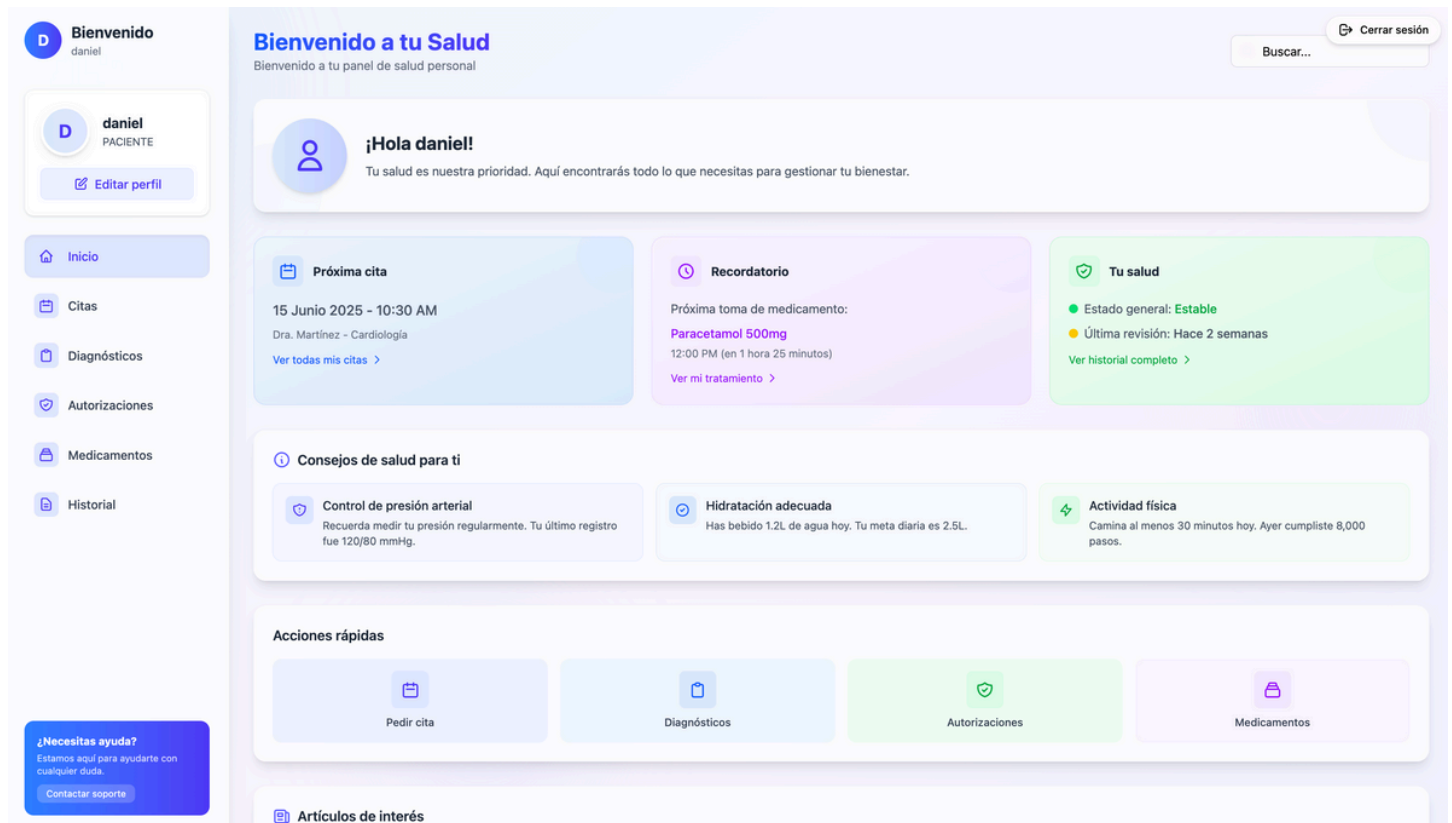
D Bienvenido
daniel

D daniel
PACIENTE

Editar perfil

Inicio

Citas

Diagnósticos

Autorizaciones

Medicamentos

Historial

¿Necesitas ayuda?
Estamos aquí para ayudarte con cualquier duda.
Contactar soporte

Bienvenido a tu Salud
Bienvenido a tu panel de salud personal

Buscar...

Cerrar sesión

¡Hola daniel!
Tu salud es nuestra prioridad. Aquí encontrarás todo lo que necesitas para gestionar tu bienestar.

Próxima cita
15 Junio 2025 - 10:30 AM
Dra. Martínez - Cardiología
Ver todas mis citas >

Recordatorio
Próxima toma de medicamento:
Paracetamol 500mg
12:00 PM (en 1 hora 25 minutos)
Ver mi tratamiento >

Tu salud
Estado general: Estable
Última revisión: Hace 2 semanas
Ver historial completo >

Consejos de salud para ti

Control de presión arterial
Recuerda medir tu presión regularmente. Tu último registro fue 120/80 mmHg.

Hidratación adecuada
Has bebido 1.2L de agua hoy. Tu meta diaria es 2.5L.

Actividad física
Camina al menos 30 minutos hoy. Ayer cumpliste 8,000 pasos.

Acciones rápidas

Pedir cita

Diagnósticos

Autorizaciones

Medicamentos

Artículos de interés